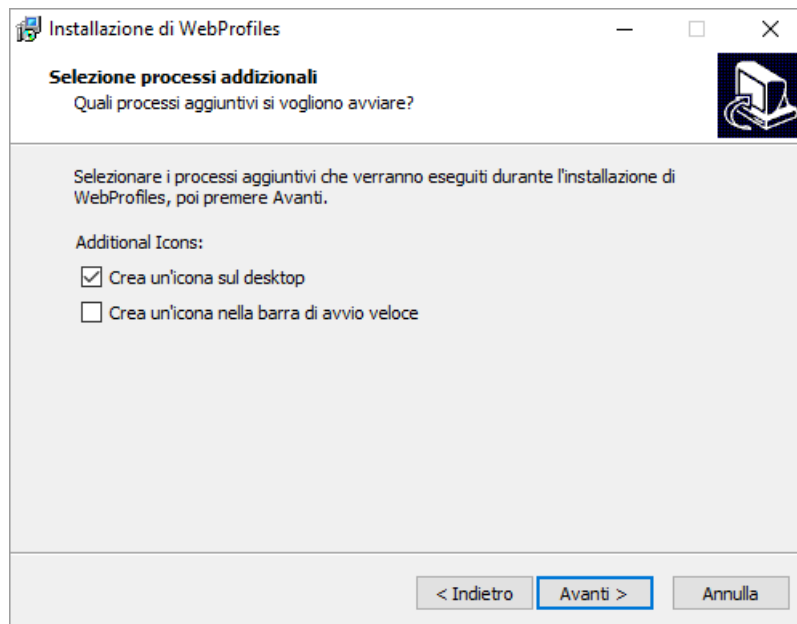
Installazione di WebProfiles

Selezione processi addizionali
Quali processi aggiuntivi si vogliono avviare?

Selezionare i processi aggiuntivi che verranno eseguiti durante l'installazione di WebProfiles, poi premere Avanti.

Additional Icons:

☑ Crea un'icona sul desktop

☐ Crea un'icona nella barra di avvio veloce

< Indietro   Avanti >   Annulla